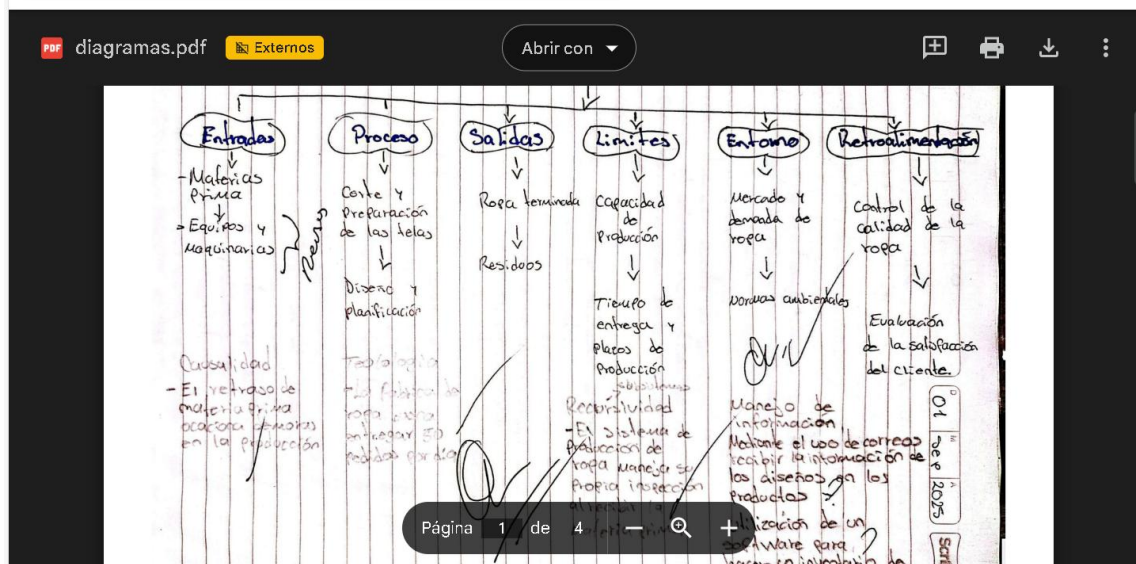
diagramas.pdf Externos

Abrir con

Entradas
- Materias prima
- Equipos y Maquinarias
Recursos

Proceso
Corte y Preparación de las telas
Diseño y planificación

Salidas
Ropa terminada
Residuos

Limites
Capacidad de Producción
Tiempo de entrega y Plazos de Producción

Entorno
Mercado y demanda de ropa
Normas ambientales

Retroalimentación
Control de la calidad de la ropa
Evaluación de la satisfacción del cliente.

Causalidad
- El retraso de materia prima ocasiona demoras en la producción

Teleología
- La fábrica la ropa para entregar 50 pedidos por día

Recursividad
- El sistema de producción de ropa maneja su propia inspección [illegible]

Manejo de información
Mediante el uso de correos recibir la información de los diseños en los productos
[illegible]ilización de un software para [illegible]

01 Sep 2025

Página 1 de 4